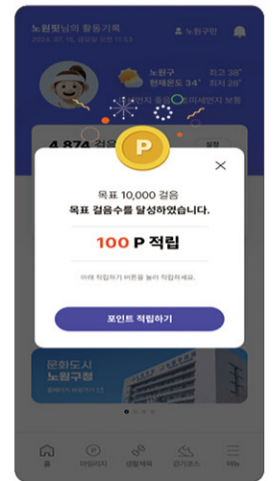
노원필님의 활동기록
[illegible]
노원구밴

노원구
현재온도 34° 최고 38° 최저 28°
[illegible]

4,874 걸음

P

목표 10,000 걸음
목표 걸음수를 달성하였습니다.

100 P 적립

아래 적립하기 버튼을 눌러 적립하세요.

포인트 적립하기

문화도시
노원구청
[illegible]

홈
마일리지
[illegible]
걷기코스
메뉴